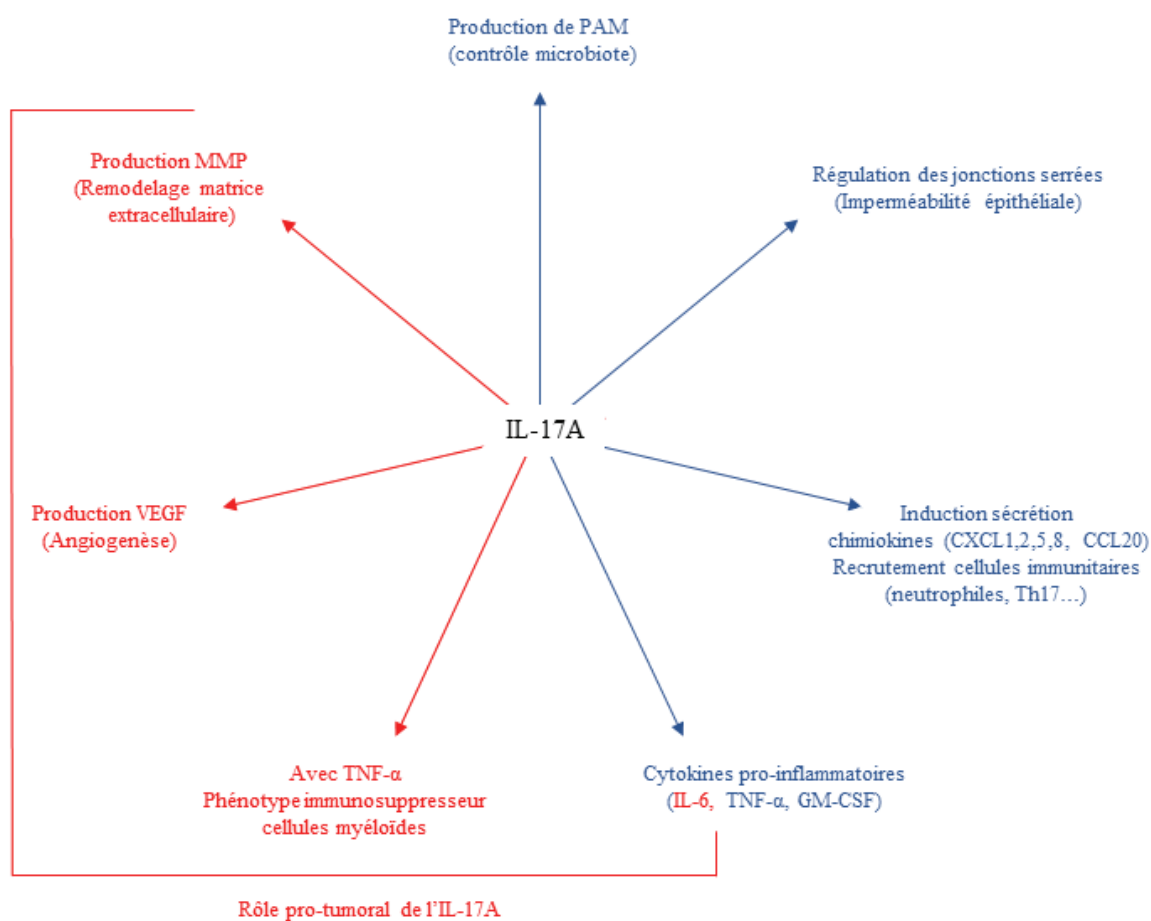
Production de PAM
(contrôle microbiote)

Production MMP
(Remodelage matrice extracellulaire)

Régulation des jonctions serrées
(Imperméabilité épithéliale)

IL-17A

Production VEGF
(Angiogenèse)

Induction sécrétion chimiokines (CXCL1,2,5,8, CCL20)
Recrutement cellules immunitaires
(neutrophiles, Th17…)

Avec TNF-α
Phénotype immunosuppresseur
cellules myéloïdes

Cytokines pro-inflammatoires
(IL-6, TNF-α, GM-CSF)

Rôle pro-tumoral de l'IL-17A